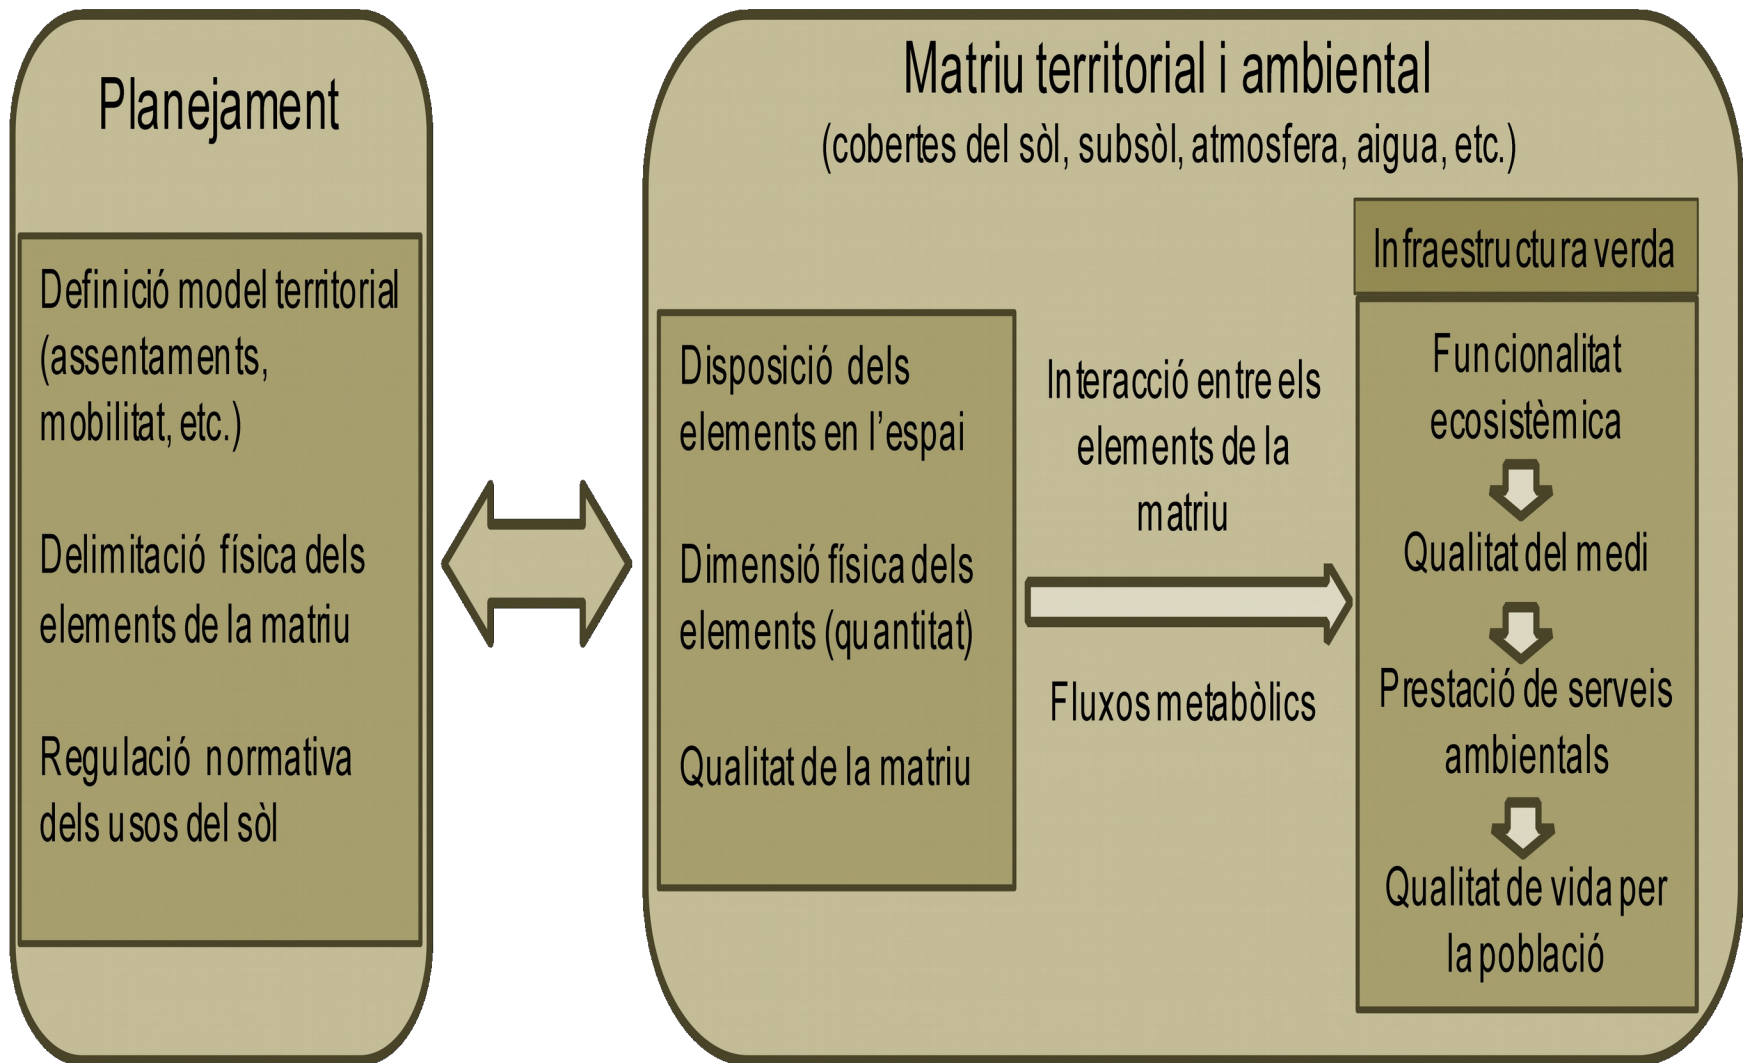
Planejament

Definició model territorial (assentaments, mobilitat, etc.)

Delimitació física dels elements de la matriu

Regulació normativa dels usos del sòl

Matriu territorial i ambiental
(cobertes del sòl, subsòl, atmosfera, aigua, etc.)

Disposició dels elements en l'espai

Dimensió física dels elements (quantitat)

Qualitat de la matriu

Interacció entre els elements de la matriu

Fluxos metabòlics

Infraestructura verda

Funcionalitat ecosistèmica

Qualitat del medi

Prestació de serveis ambientals

Qualitat de vida per la població